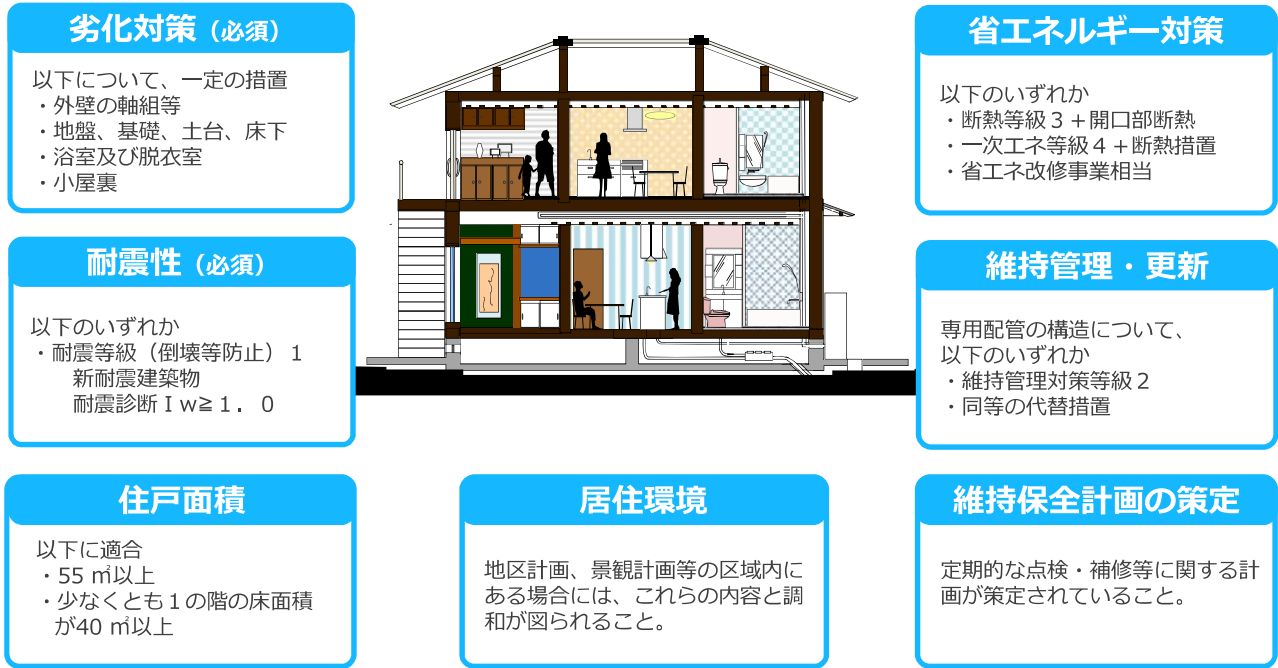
劣化対策（必須）

以下について、一定の措置
・外壁の軸組等
・地盤、基礎、土台、床下
・浴室及び脱衣室
・小屋裏

耐震性（必須）

以下のいずれか
・耐震等級（倒壊等防止）１
　新耐震建築物
　耐震診断Ｉｗ≧１．０

住戸面積

以下に適合
・55 ㎡以上
・少なくとも１の階の床面積が40 ㎡以上

居住環境

地区計画、景観計画等の区域内にある場合には、これらの内容と調和が図られること。

省エネルギー対策

以下のいずれか
・断熱等級３＋開口部断熱
・一次エネ等級４＋断熱措置
・省エネ改修事業相当

維持管理・更新

専用配管の構造について、以下のいずれか
・維持管理対策等級２
・同等の代替措置

維持保全計画の策定

定期的な点検・補修等に関する計画が策定されていること。